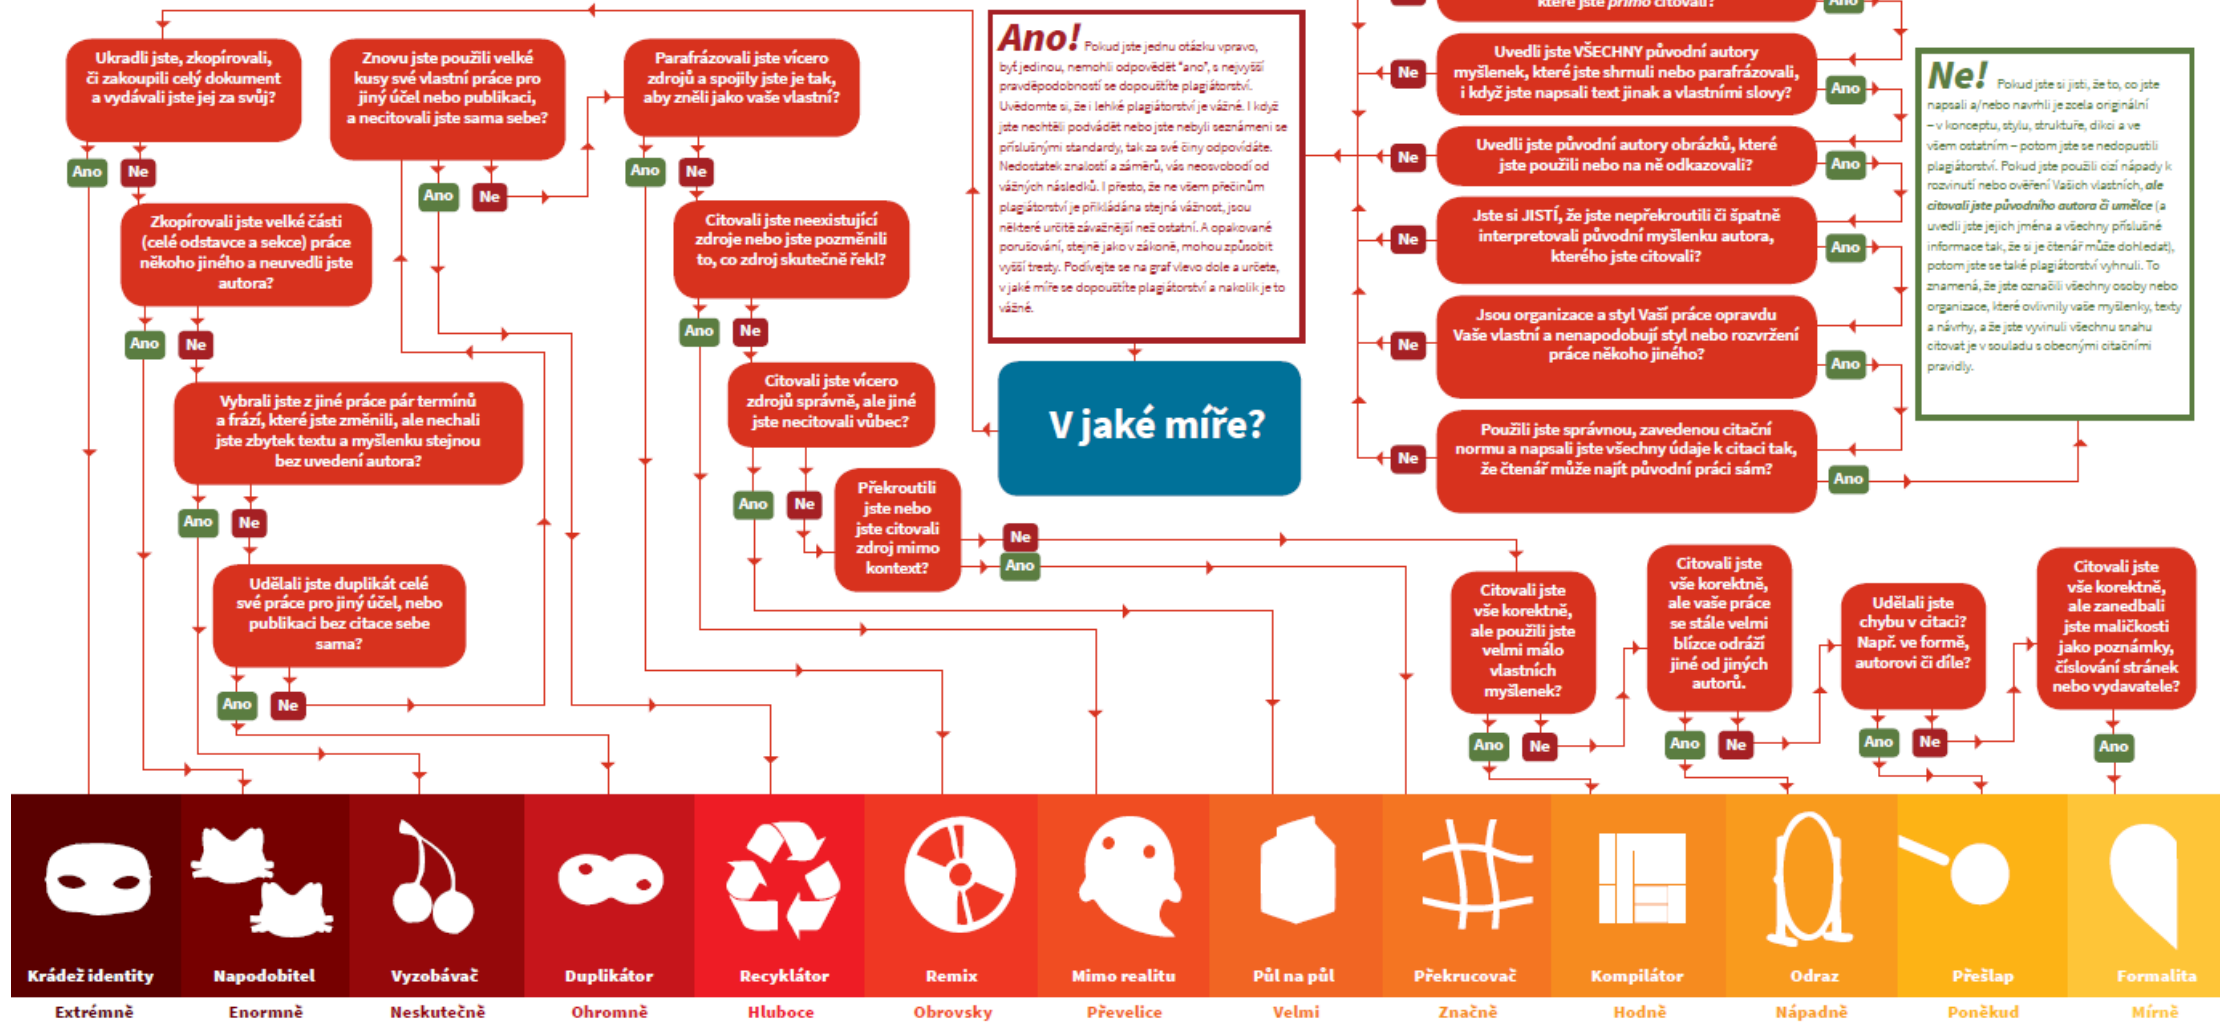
Ukradli jste, zkopírovali, či zakoupili celý dokument a vydávali jste jej za svůj?

Ano Ne

Zkopírovali jste velké části (celé odstavce a sekce) práce někoho jiného a neuvedli jste autora?

Ano Ne

Vybrali jste z jiné práce pár termínů a frází, které jste změnili, ale nechali jste zbytek textu a myšlenku stejnou bez uvedení autora?

Ano Ne

Udělali jste duplikát celé své práce pro jiný účel, nebo publikaci bez citace sebe sama?

Ano Ne

Znovu jste použili velké kusy své vlastní práce pro jiný účel nebo publikaci, a necitovali jste sama sebe?

Ano Ne

Parafrázovali jste vícero zdrojů a spojily jste je tak, aby zněli jako vaše vlastní?

Ano Ne

Citovali jste neexistující zdroje nebo jste pozměnili to, co zdroj skutečně řekl?

Ano Ne

Citovali jste vícero zdrojů správně, ale jiné jste necitovali vůbec?

Ano Ne

Překroutili jste nebo jste citovali zdroj mimo kontext?

Ne Ano

Ano! Pokud jste jednu otázku vpravo, byť jedinou, nemohli odpovědět "ano", s největší pravděpodobností se dopouštíte plagiátorství. Uvědomte si, že i lehké plagiátorství je vážné. I když jste nechtěli podvádět nebo jste nebyli seznámeni se příslušnými standardy, tak za své činy odpovídáte. Nedostatek znalostí a záměrů, vás neosvobodí od vážných následků. I přesto, že ne všem přečinům plagiátorství je přikládána stejná vážnost, jsou některé určitě závažnější než ostatní. A opakované porušování, stejně jako v zákoně, mohou způsobit vyšší tresty. Podívejte se na graf vlevo dole a určete, v jaké míře se dopouštíte plagiátorství a nakolik je to vážné.

V jaké míře?

které jste přímo citovali?

Ano

Ne Uvedli jste VŠECHNY původní autory myšlenek, které jste shrnuli nebo parafrázovali, i když jste napsali text jinak a vlastními slovy? Ano

Ne Uvedli jste původní autory obrázků, které jste použili nebo na ně odkazovali? Ano

Ne Jste si JISTÍ, že jste nepřekroutili či špatně interpretovali původní myšlenku autora, kterého jste citovali? Ano

Ne Jsou organizace a styl Vaší práce opravdu Vaše vlastní a nenapodobují styl nebo rozvržení práce někoho jiného? Ano

Ne Použili jste správnou, zavedenou citační normu a napsali jste všechny údaje k citaci tak, že čtenář může najít původní práci sám? Ano

Ne! Pokud jste si jistí, že to, co jste napsali a/nebo navrhli je zcela originální – v konceptu, stylu, struktuře, díky a ve všem ostatním – potom jste se nedopustili plagiátorství. Pokud jste použili cizí nápady k rozvinutí nebo ověření Vašich vlastních, ale citovali jste původního autora či umělce (a uvedli jste jejich jména a všechny příslušné informace tak, že si je čtenář může dohledat), potom jste se také plagiátorství vyhnuli. To znamená, že jste označili všechny osoby nebo organizace, které ovlivnily vaše myšlenky, texty a návrhy, a že jste vyvinuli všechnu snahu citovat je v souladu s obecnými citačními pravidly.

Citovali jste vše korektně, ale použili jste velmi málo vlastních myšlenek?

Ano Ne

Citovali jste vše korektně, ale vaše práce se stále velmi blízce odráží jiné od jiných autorů.

Ano Ne

Udělali jste chybu v citaci? Např. ve formě, autorovi či díle?

Ano Ne

Citovali jste vše korektně, ale zanedbali jste maličkosti jako poznámky, číslování stránek nebo vydavatele?

Ano

Krádež identity
Extrémně

Napodobitel
Enormně

Vyzobávač
Neskutečně

Duplikátor
Ohromně

Recyklátor
Hluboce

Remix
Obrovsky

Mimo realitu
Převelice

Půl na půl
Velmi

Překrucovač
Značně

Kompilátor
Hodně

Odraz
Nápadně

Přešlap
Poněkud

Formalita
Mírně